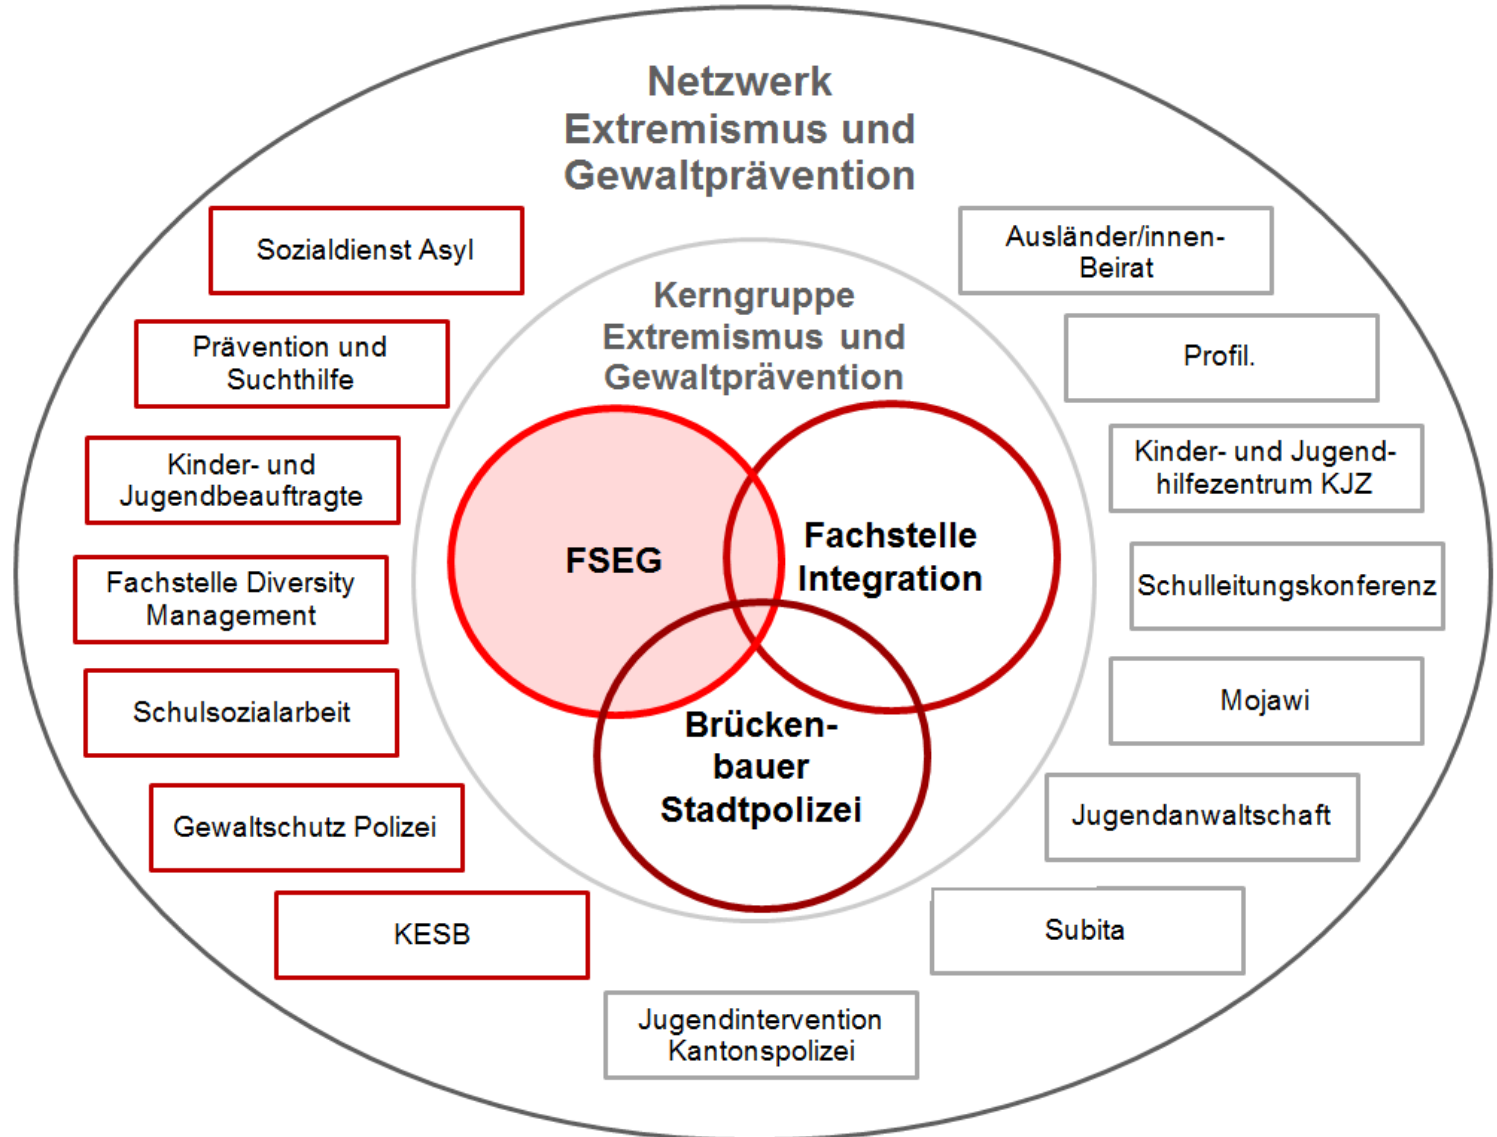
Netzwerk Extremismus und Gewaltprävention

Sozialdienst Asyl

Ausländer/innen-Beirat

Kerngruppe Extremismus und Gewaltprävention

Prävention und Suchthilfe

Profil.

Kinder- und Jugendbeauftragte

Kinder- und Jugendhilfezentrum KJZ

FSEG

Fachstelle Integration

Fachstelle Diversity Management

Schulleitungskonferenz

Schulsozialarbeit

Mojawi

Brückenbauer Stadtpolizei

Gewaltschutz Polizei

Jugendanwaltschaft

KESB

Subita

Jugendintervention Kantonspolizei